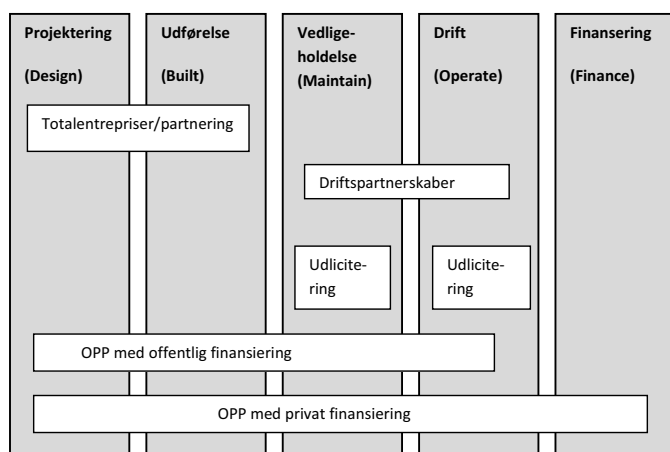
Projektering

(Design)

Udførelse

(Built)

Vedligeholdelse
(Maintain)

Drift

(Operate)

Finansering

(Finance)

Totalentrepriser/partnering

Driftspartnerskaber

Udlicitering

Udlicitering

OPP med offentlig finansiering

OPP med privat finansiering